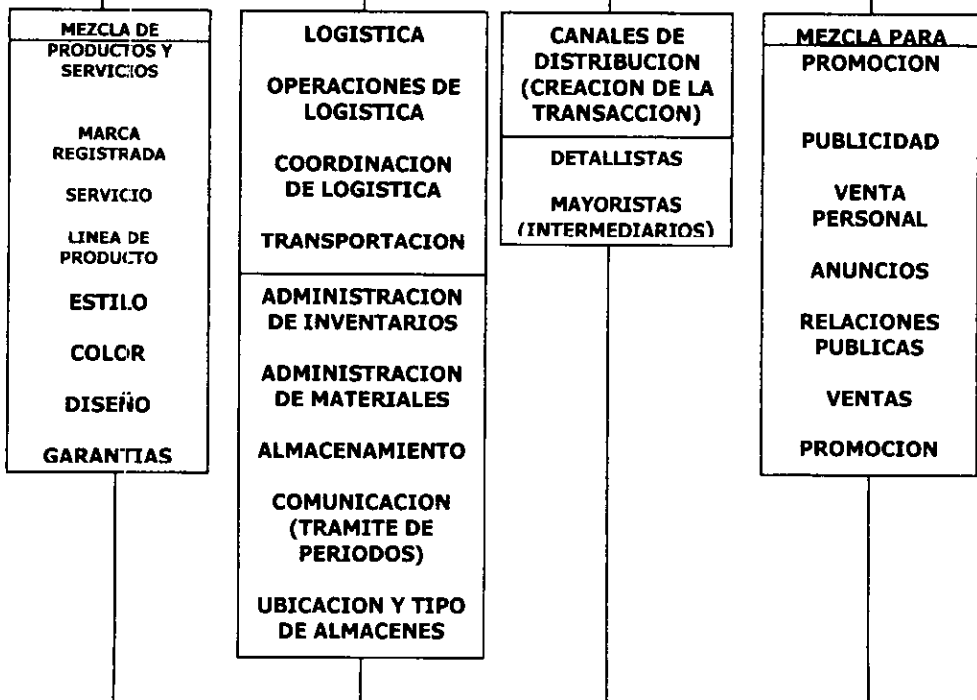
MEZCLA DE PRODUCTOS Y SERVICIOS

MARCA REGISTRADA

SERVICIO

LINEA DE PRODUCTO

ESTILO

COLOR

DISEÑO

GARANTIAS

LOGISTICA

OPERACIONES DE LOGISTICA

COORDINACION DE LOGISTICA

TRANSPORTACION

ADMINISTRACION DE INVENTARIOS

ADMINISTRACION DE MATERIALES

ALMACENAMIENTO

COMUNICACION (TRAMITE DE PERIODOS)

UBICACION Y TIPO DE ALMACENES

CANALES DE DISTRIBUCION (CREACION DE LA TRANSACCION)

DETALLISTAS

MAYORISTAS (INTERMEDIARIOS)

MEZCLA PARA PROMOCION

PUBLICIDAD

VENTA PERSONAL

ANUNCIOS

RELACIONES PUBLICAS

VENTAS

PROMOCION